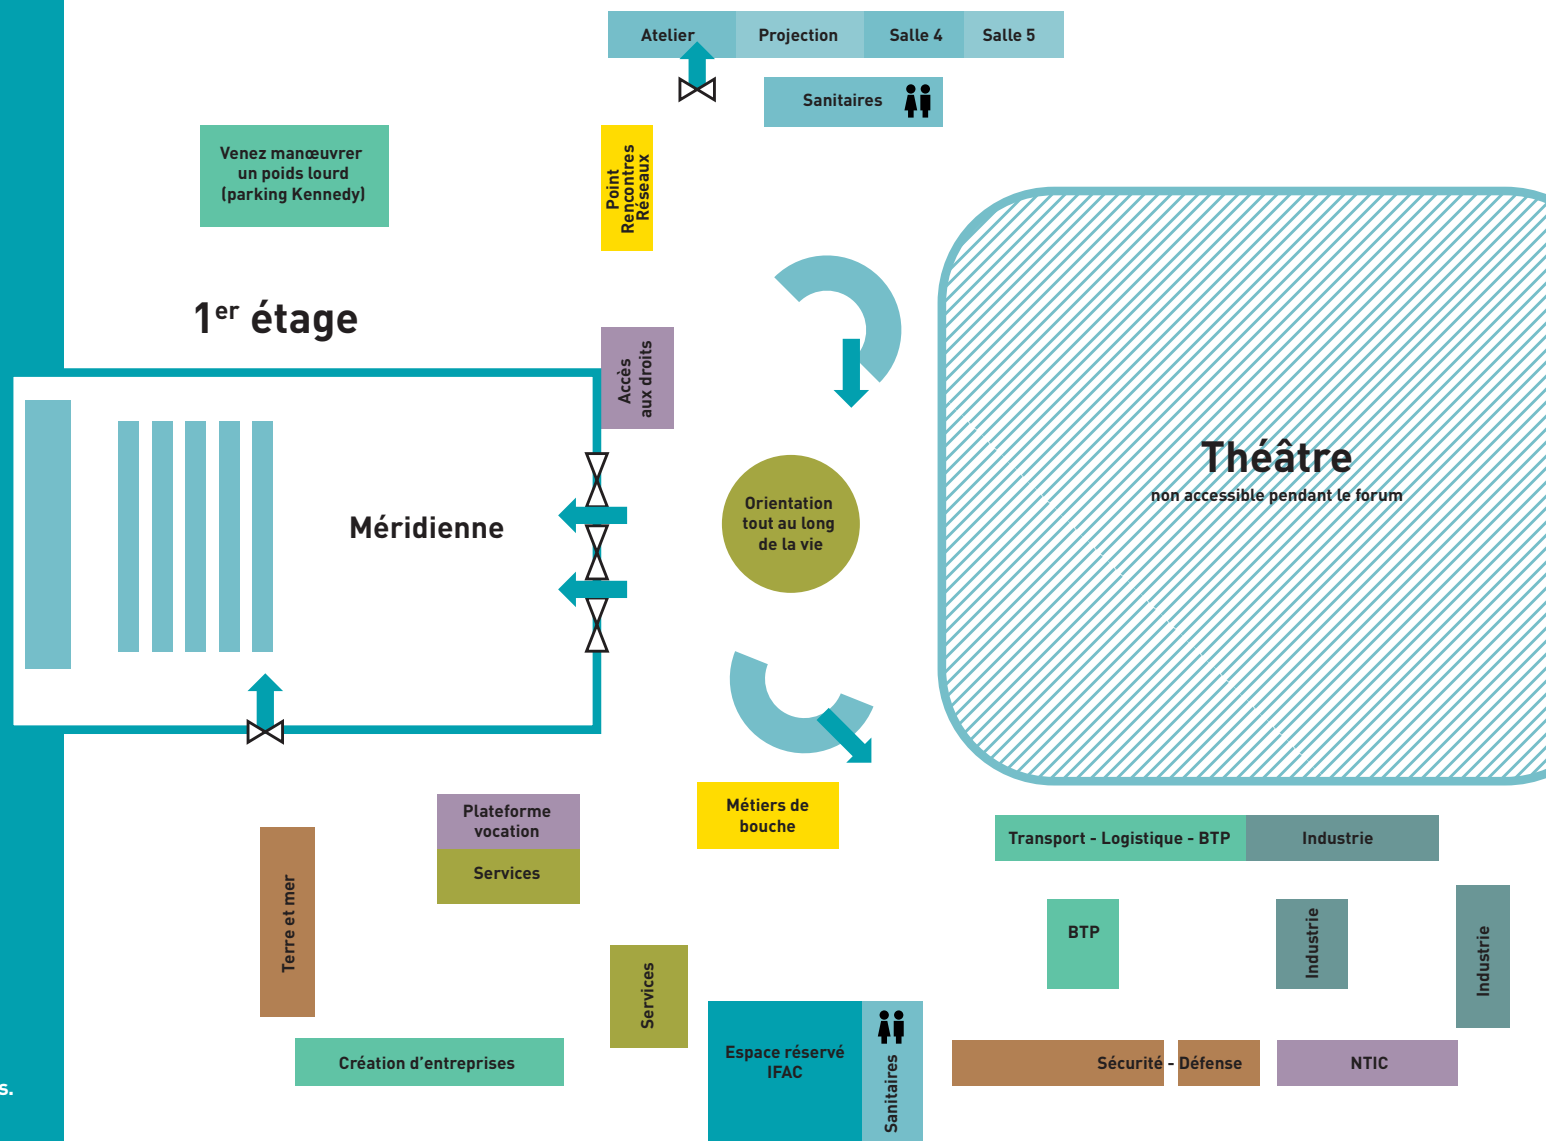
Atelier
Projection
Salle 4
Salle 5
Sanitaires

Venez manœuvrer un poids lourd (parking Kennedy)

Point Rencontres Réseaux

1$^{er}$ étage

Accès aux droits

Méridienne

Orientation tout au long de la vie

Théâtre
non accessible pendant le forum

Plateforme vocation
Services

Métiers de bouche

Transport - Logistique - BTP
Industrie

Terre et mer

BTP
Industrie
Industrie

Services

Création d'entreprises

Espace réservé IFAC
Sanitaires

Sécurité - Défense
NTIC

s.